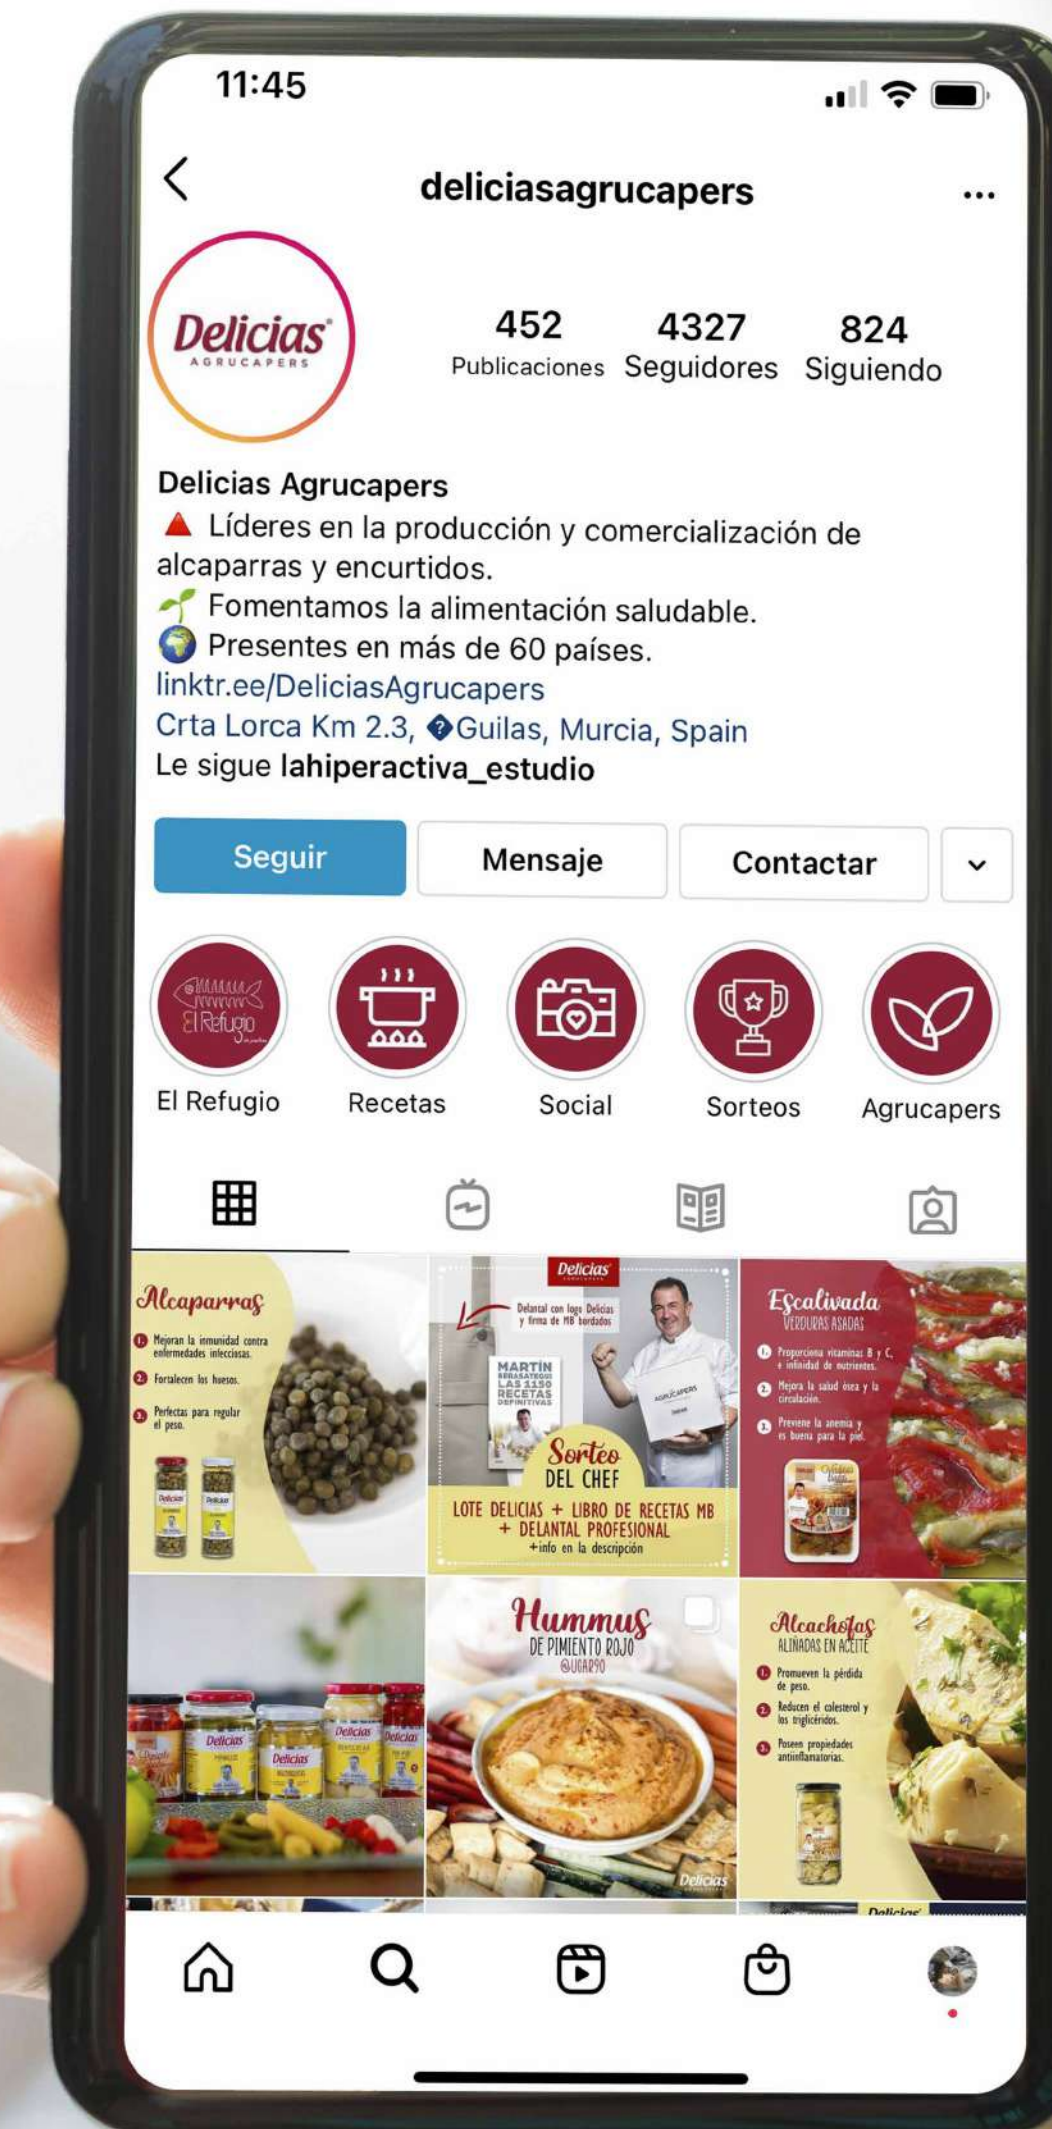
11:45

deliciasagrucapers

Delicias AGRUCAPERS

452 Publicaciones
4327 Seguidores
824 Siguiendo

Delicias Agrucapers
🔺 Líderes en la producción y comercialización de alcaparras y encurtidos.
🌱 Fomentamos la alimentación saludable.
🌍 Presentes en más de 60 países.
linktr.ee/DeliciasAgrucapers
Crta Lorca Km 2.3, Guilas, Murcia, Spain
Le sigue lahiperactiva_estudio

Seguir
Mensaje
Contactar

El Refugio
Recetas
Social
Sorteos
Agrucapers

Alcaparras
1. Mejoran la inmunidad contra enfermedades infecciosas.
2. Fortalecen los huesos.
3. Perfectas para regular el peso.

Delicias
Delantal con logo Delicias y firma de MB bordados
MARTÍN BERASATEGUI LAS 1150 RECETAS DEFINITIVAS
Sorteo DEL CHEF
LOTE DELICIAS + LIBRO DE RECETAS MB + DELANTAL PROFESIONAL
+info en la descripción

Escalivada
VERDURAS ASADAS
1. Proporciona vitaminas B y C, e infinidad de nutrientes.
2. Mejora la salud ósea y la circulación.
3. Previene la anemia y es buena para la piel.

Hummus
DE PIMIENTO ROJO
@UGAR90
Delicias

Alcachofas
ALIÑADAS EN ACEITE
1. Promueven la pérdida de peso.
2. Reducen el colesterol y los triglicéridos.
3. Poseen propiedades antiinflamatorias.

Delicias